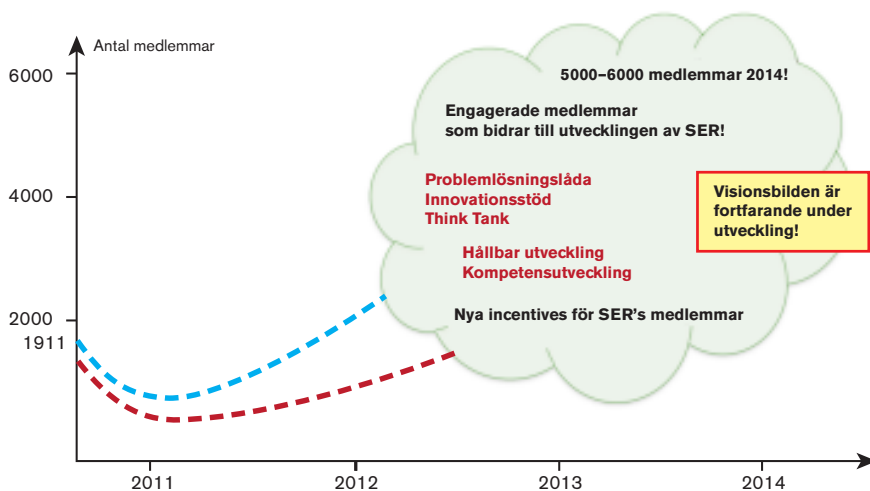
Antal medlemmar

6000

4000

2000

1911

5000–6000 medlemmar 2014!

Engagerade medlemmar som bidrar till utvecklingen av SER!

Problemlösningslåda
Innovationsstöd
Think Tank

Hållbar utveckling
Kompetensutveckling

Nya incentives för SER's medlemmar

Visionsbilden är fortfarande under utveckling!

2011

2012

2013

2014